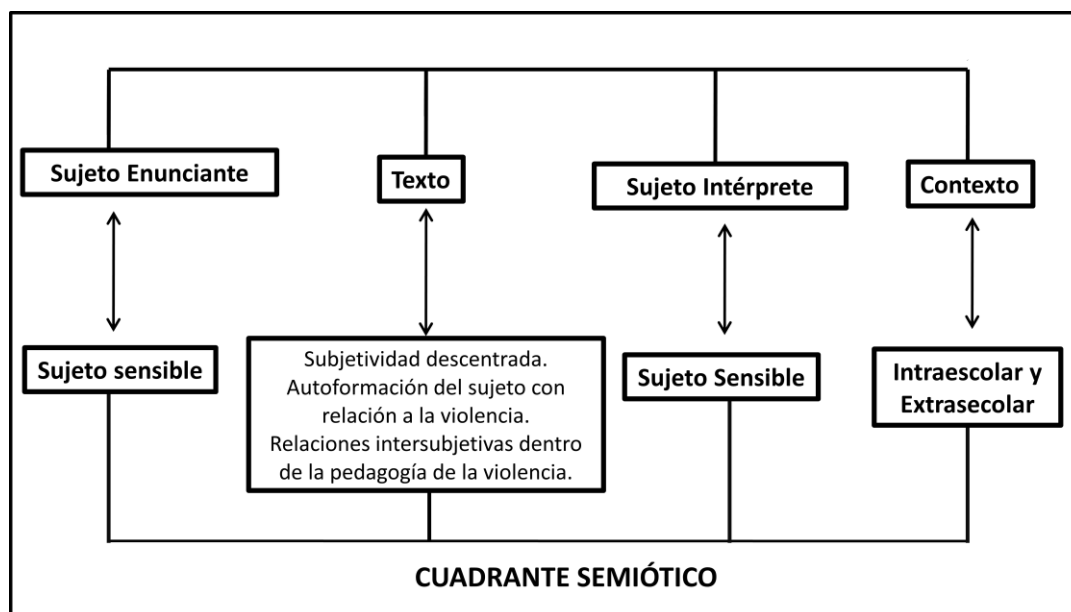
Sujeto Enunciante

Texto

Sujeto Intérprete

Contexto

Sujeto sensible

Subjetividad descentrada. Autoformación del sujeto con relación a la violencia. Relaciones intersubjetivas dentro de la pedagogía de la violencia.

Sujeto Sensible

Intraescolar y Extrasecolar

CUADRANTE SEMIÓTICO